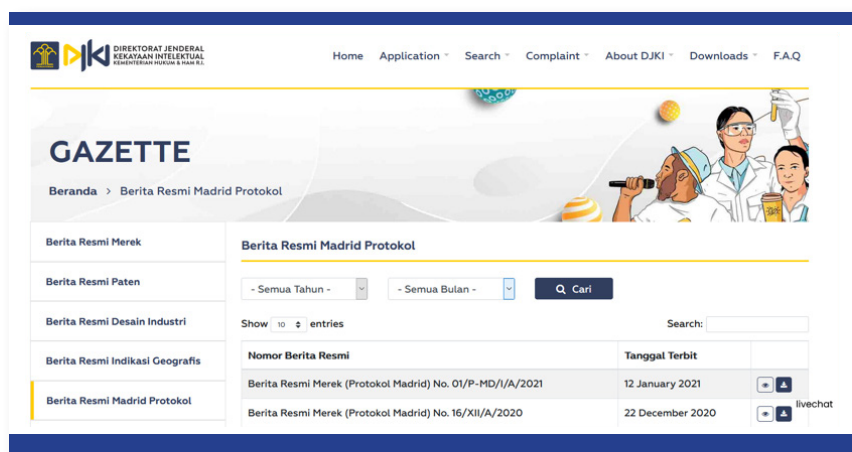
DJKI DIREKTORAT JENDERAL KEKAYAAN INTELEKTUAL KEMENTERIAN HUKUM & HAM R.I.

Home Application Search Complaint About DJKI Downloads F.A.Q

GAZETTE

Beranda > Berita Resmi Madrid Protokol

Berita Resmi Merek

Berita Resmi Paten

Berita Resmi Desain Industri

Berita Resmi Indikasi Geografis

Berita Resmi Madrid Protokol

Berita Resmi Madrid Protokol

- Semua Tahun -

- Semua Bulan -

Cari

Show 10 entries

Search:

| Nomor Berita Resmi | Tanggal Terbit | |
|---|---|---|
| Berita Resmi Merek (Protokol Madrid) No. 01/P-MD/I/A/2021 | 12 January 2021 | |
| Berita Resmi Merek (Protokol Madrid) No. 16/XII/A/2020 | 22 December 2020 | |

livechat